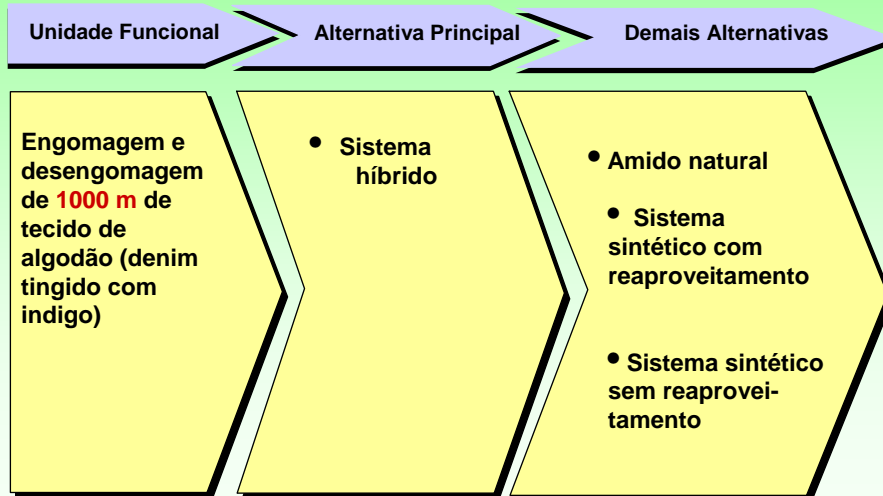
Unidade Funcional

Alternativa Principal

Demais Alternativas

Engomagem e desengomagem de 1000 m de tecido de algodão (denim tingido com indigo)

• Sistema híbrido

• Amido natural

• Sistema sintético com reaproveitamento

• Sistema sintético sem reaproveitamento